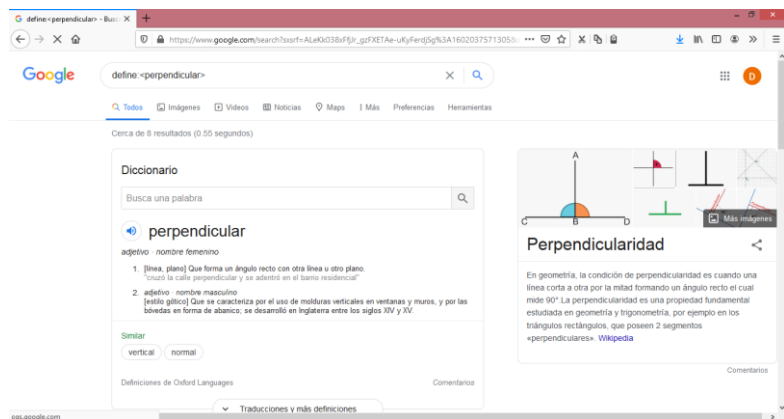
define:<perpendicular> - Busc ×
+
https://www.google.com/search?ssrf=ALeKk038xFfJlr_gzFXETAe-uKyFerdjSg%3A1602037571305&
Google
define:<perpendicular>
Todos Imágenes Videos Noticias Maps Más Preferencias Herramientas
Cerca de 8 resultados (0.55 segundos)
Diccionario
Busca una palabra
perpendicular
adjetivo · nombre femenino
1. [línea, plano] Que forma un ángulo recto con otra línea u otro plano.
"cruzó la calle perpendicular y se adentró en el barrio residencial"
2. adjetivo · nombre masculino
[estilo gótico] Que se caracteriza por el uso de molduras verticales en ventanas y muros, y por las bóvedas en forma de abanico; se desarrolló en Inglaterra entre los siglos XIV y XV.
Similar
vertical
normal
Definiciones de Oxford Languages
Comentarios
Traducciones y más definiciones
A
C
B
D
Más imágenes
Perpendicularidad
En geometría, la condición de perpendicularidad es cuando una línea corta a otra por la mitad formando un ángulo recto el cual mide 90° La perpendicularidad es una propiedad fundamental estudiada en geometría y trigonometría, por ejemplo en los triángulos rectángulos, que poseen 2 segmentos «perpendiculares». Wikipedia
Comentarios
ogs.google.com
D